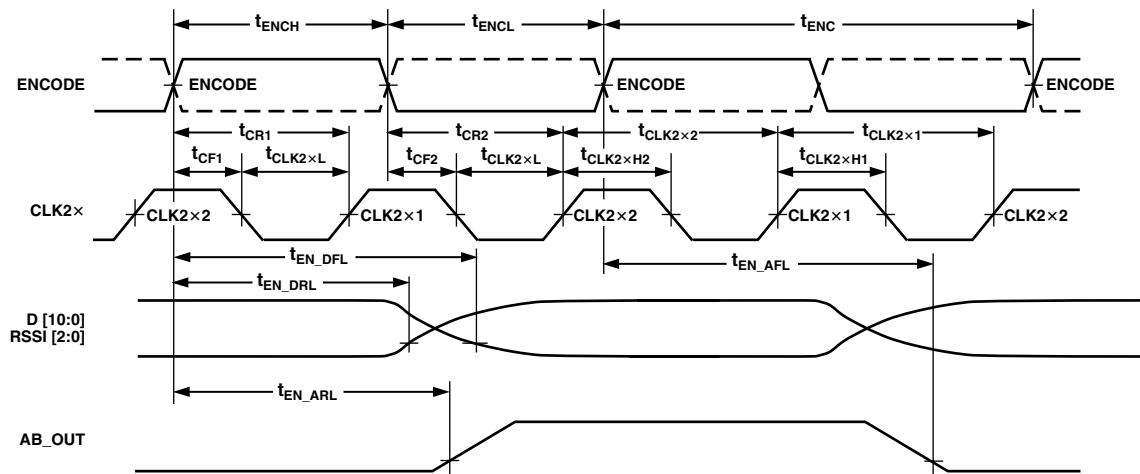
$t_{ENCH}$ $t_{ENCL}$ $t_{ENC}$

ENCODE

ENCODE ENCODE ENCODE

$t_{CR1}$ $t_{CR2}$ $t_{CLK2\times 2}$ $t_{CLK2\times 1}$

$t_{CF1}$ $t_{CLK2\times L}$ $t_{CF2}$ $t_{CLK2\times L}$ $t_{CLK2\times H2}$ $t_{CLK2\times H1}$

CLK2×

CLK2×2 CLK2×1 CLK2×2 CLK2×1 CLK2×2

$t_{EN\_DFL}$

$t_{EN\_DRL}$

$t_{EN\_AFL}$

D [10:0]
RSSI [2:0]

$t_{EN\_ARL}$

AB_OUT